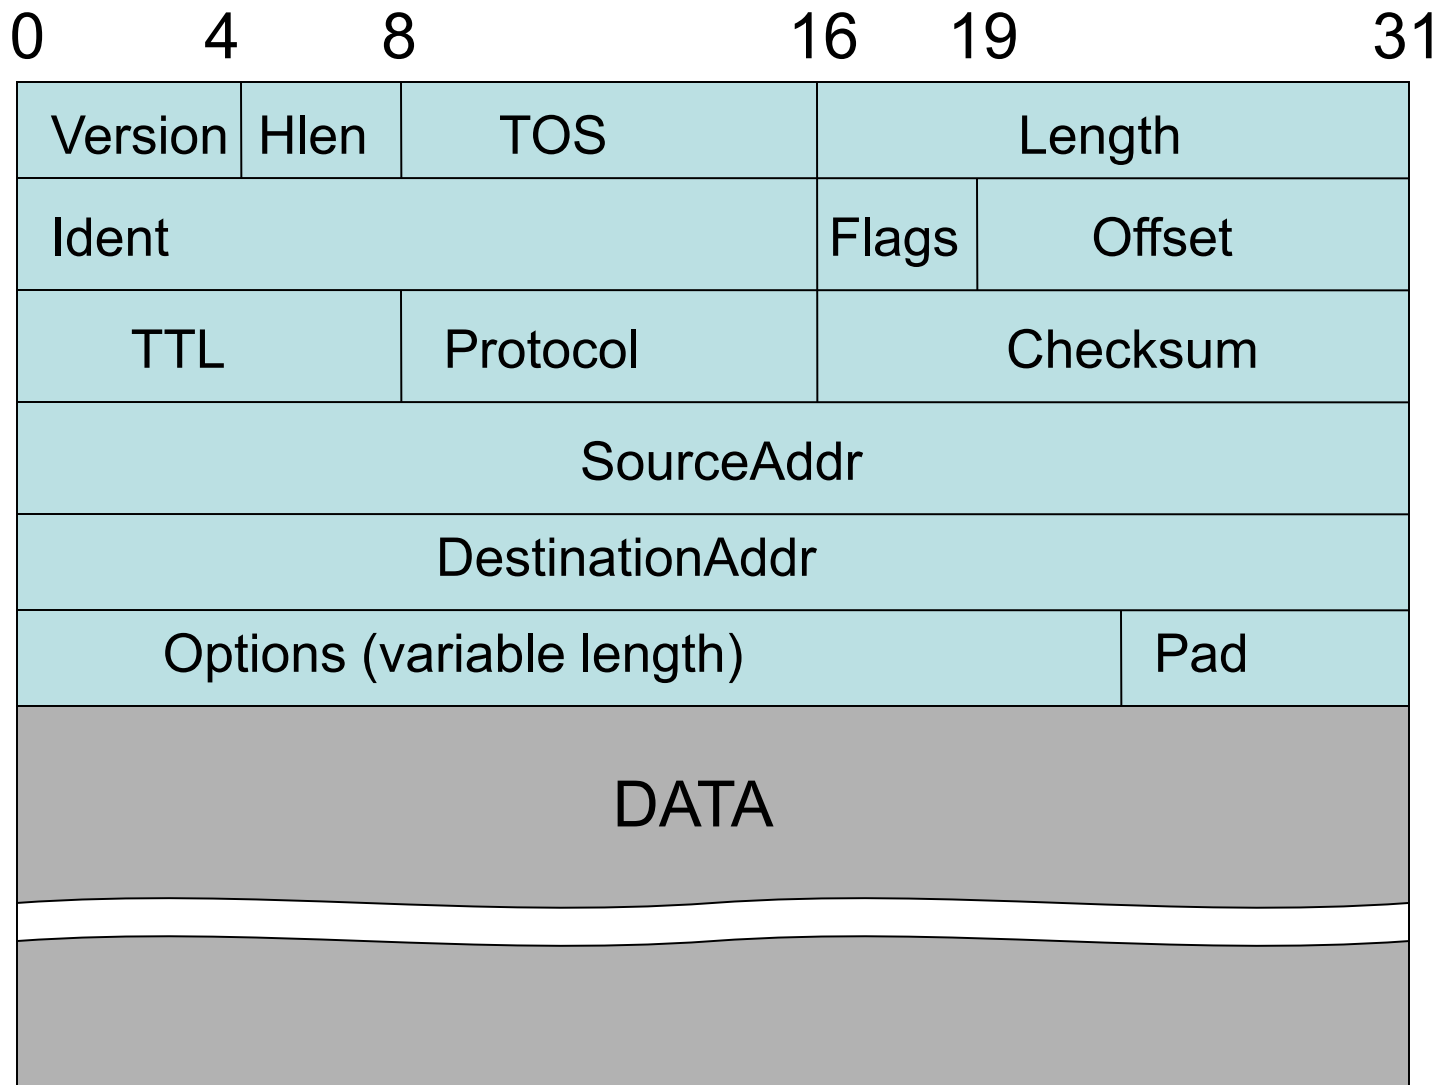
0 4 8 16 19 31

| Version | Hlen | TOS | Length | |
|---|---|---|---|---|
| Ident | | | Flags | Offset |
| TTL | | Protocol | Checksum | |
| SourceAddr | | | | |
| DestinationAddr | | | | |
| Options (variable length) | | | | Pad |

DATA